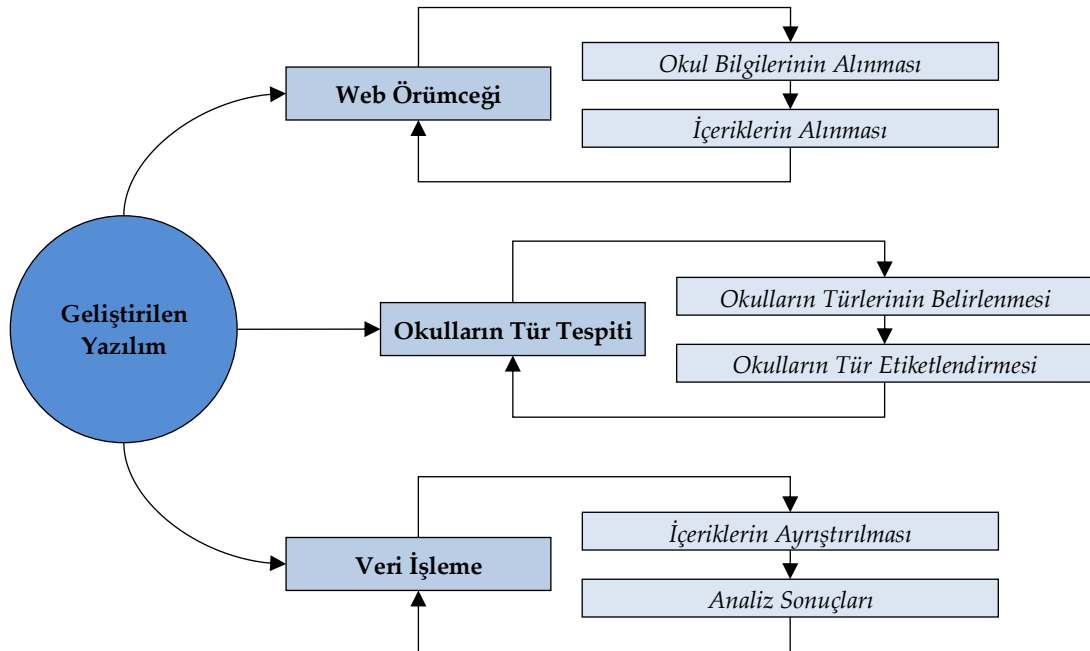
Web Örümceği

Okul Bilgilerinin Alınması

İçeriklerin Alınması

Geliştirilen Yazılım

Okulların Tür Tespiti

Okulların Türlerinin Belirlenmesi

Okulların Tür Etiketlendirmesi

Veri İşleme

İçeriklerin Ayrıştırılması

Analiz Sonuçları